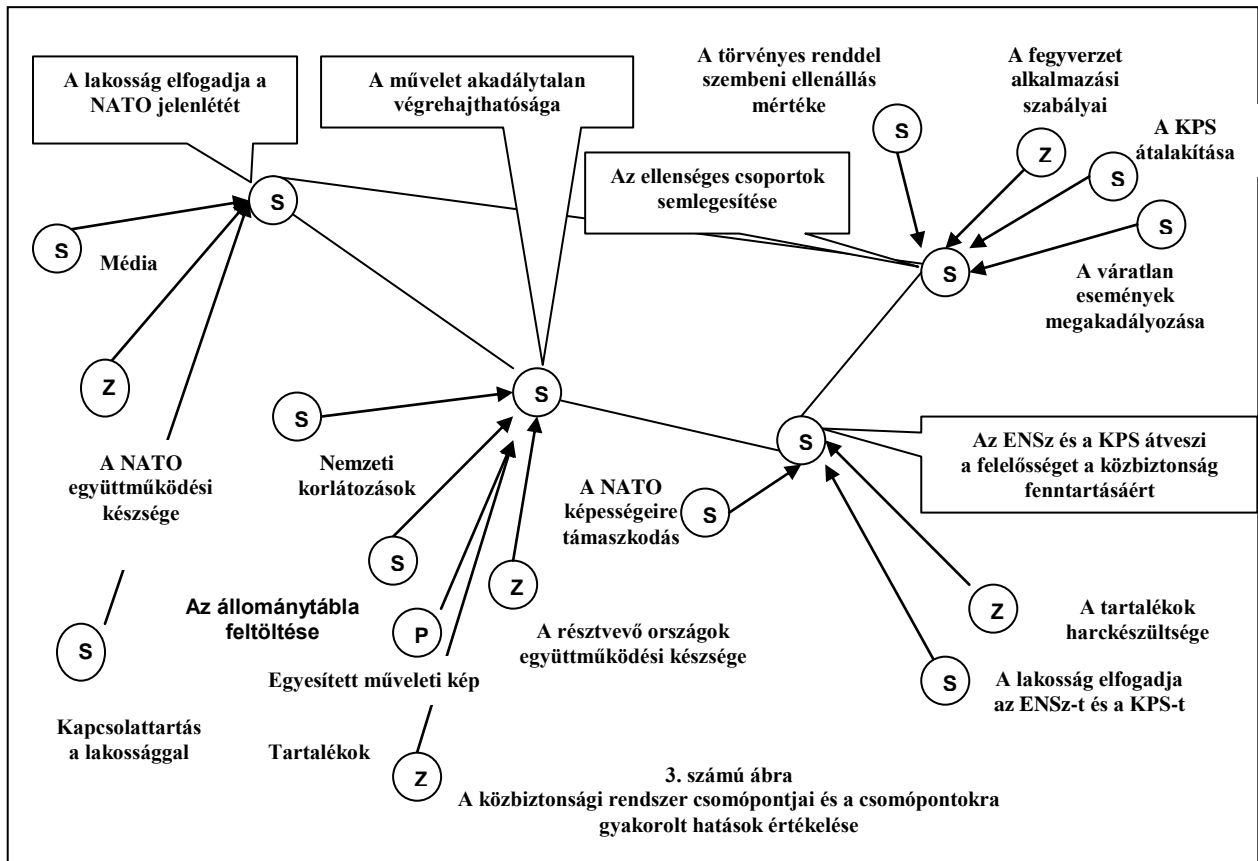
A lakosság elfogadja a NATO jelenlétét

A művelet akadálytalan végrehajthatósága

A törvényes renddel szembeni ellenállás mértéke

A fegyverzet alkalmazási szabályai

A KPS átalakítása

Az ellenséges csoportok semlegesítése

S

S

Z

S

S

S

Média

S

A váratlan események megakadályozása

Z

S

S

S

A NATO együttműködési készsége

Nemzeti korlátozások

A NATO képességeire támaszkodás

S

Az ENSz és a KPS átveszi a felelősséget a közbiztonság fenntartásáért

S

Z

Z

A tartalékok harckészültsége

S

Az állománytábla feltöltése

P

A résztvevő országok együttműködési készsége

S

A lakosság elfogadja az ENSz-t és a KPS-t

Egyesített műveleti kép

Kapcsolattartás a lakossággal

Tartalékok

Z

3. számú ábra
A közbiztonsági rendszer csomópontjai és a csomópontokra gyakorolt hatások értékelése